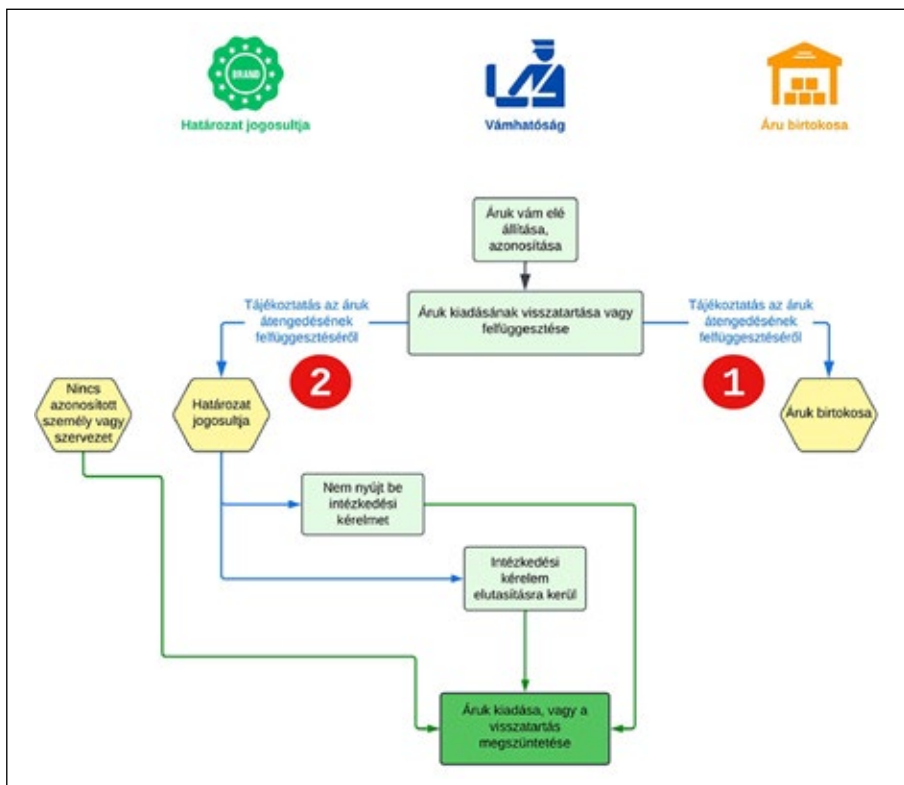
BRAND

Határozat jogosultja

Vámhatóság

Áru birtokosa

Áruk vám elé állítása, azonosítása

Tájékoztatás az áruk átengedésének felfüggesztéséről

Áruk kiadásának visszatartása vagy felfüggesztése

Tájékoztatás az áruk átengedésének felfüggesztéséről

Nincs azonosított személy vagy szervezet

Határozat jogosultja

2

1

Áruk birtokosa

Nem nyújt be intézkedési kérelmet

Intézkedési kérelem elutasításra kerül

Áruk kiadása, vagy a visszatartás megszüntetése